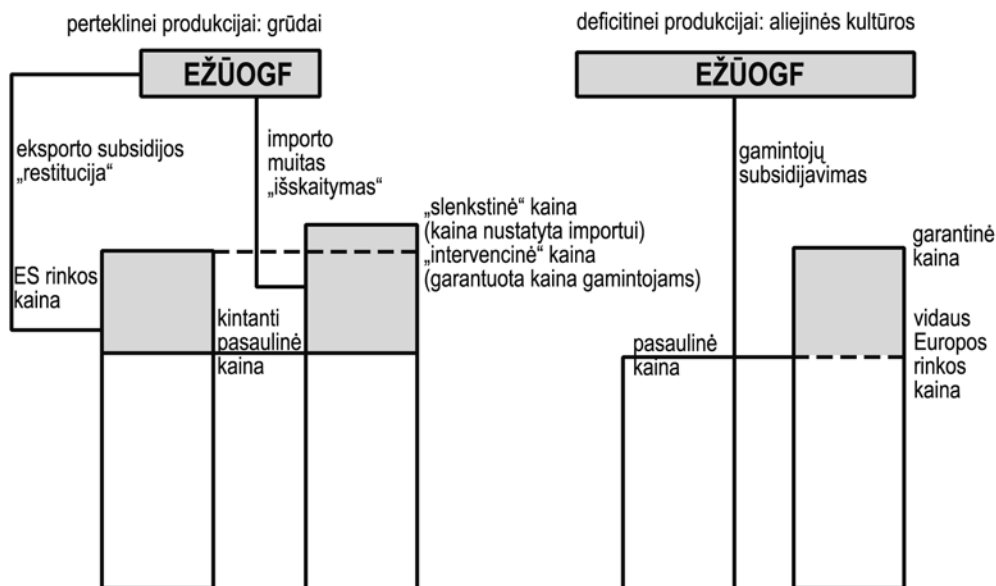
perteklinei produkcijai: grūdai

EŽŪOGF

eksporto subsidijos „restitucija“

importo muitas „išskaitymas“

„slenkstinė“ kaina (kaina nustatyta importui)
„intervencinė“ kaina (garantuota kaina gamintojams)

ES rinkos kaina

kintanti pasaulinė kaina

deficitinei produkcijai: aliejinės kultūros

EŽŪOGF

gamintojų subsidijavimas

garantinė kaina

vidaus Europos rinkos kaina

pasaulinė kaina